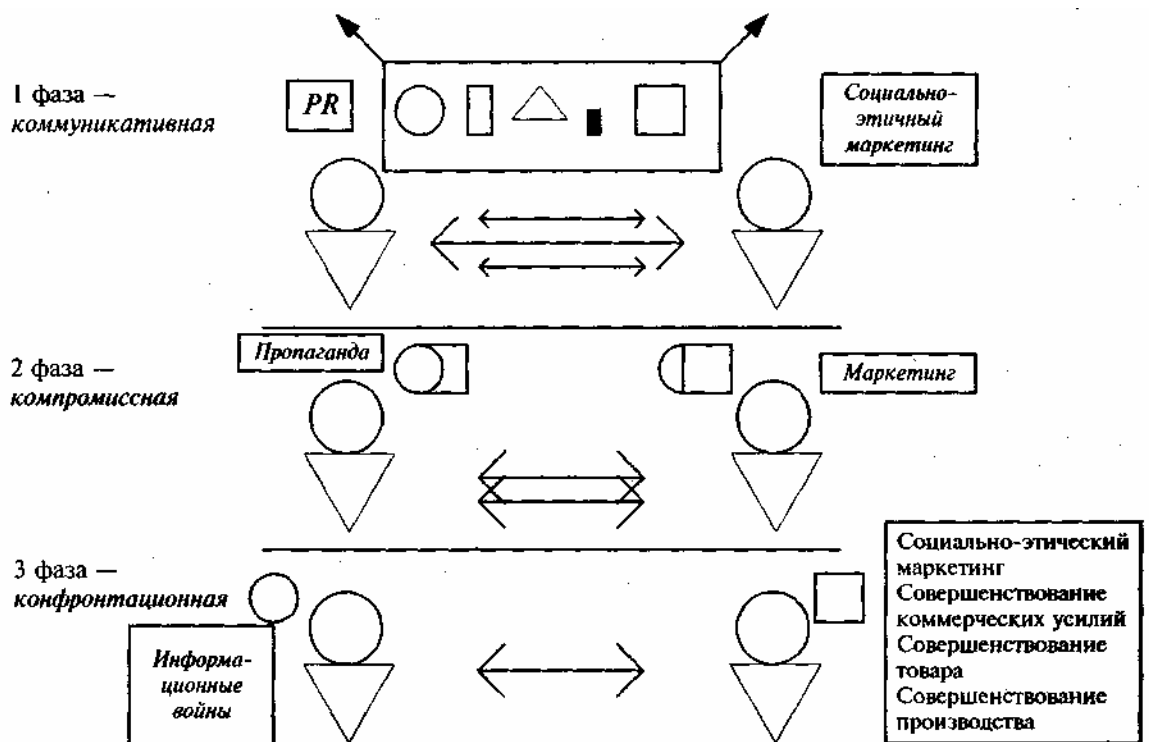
1 фаза — коммуникативная

PR

Социально-этичный маркетинг

2 фаза — компромиссная

Пропаганда

Маркетинг

3 фаза — конфронтационная

Информационные войны

Социально-этический маркетинг
Совершенствование коммерческих усилий
Совершенствование товара
Совершенствование производства